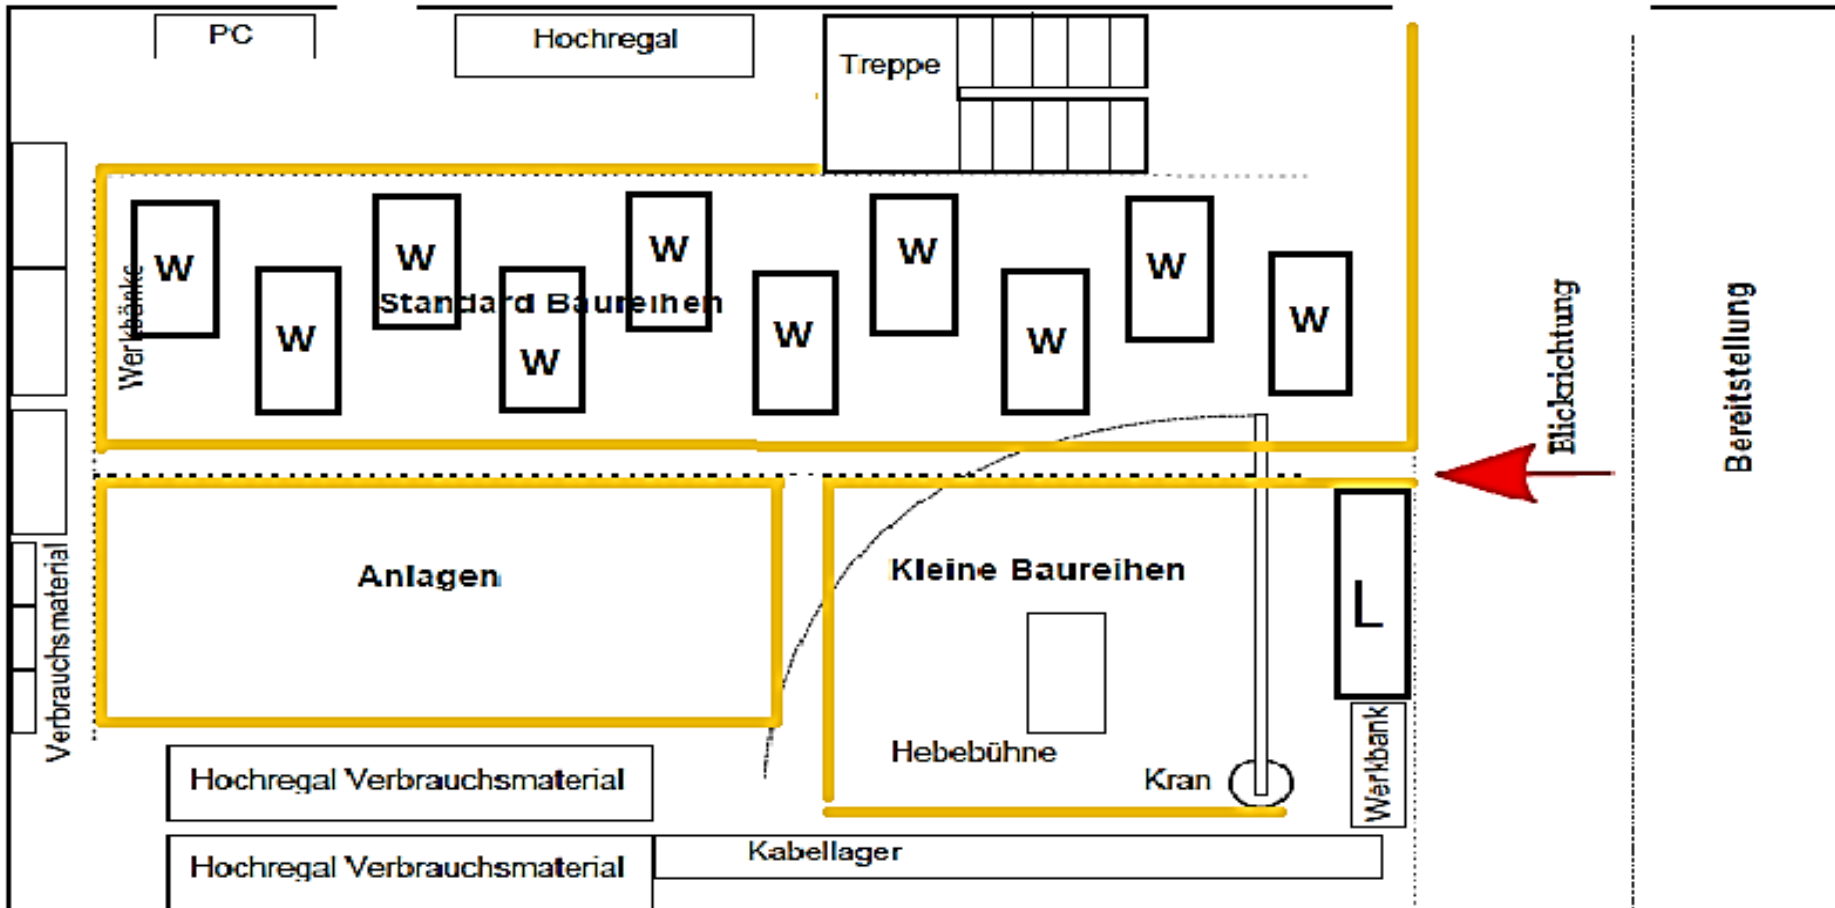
PC

Hochregal

Treppe

Werkbänke

W

W

W

Standard Baureihen

W

W

W

W

W

W

W

Blickrichtung

Bereitstellung

Anlagen

Kleine Baureihen

L

Verbrauchsmaterial

Hebebühne

Kran

Werkbank

Hochregal Verbrauchsmaterial

Hochregal Verbrauchsmaterial

Kabellager